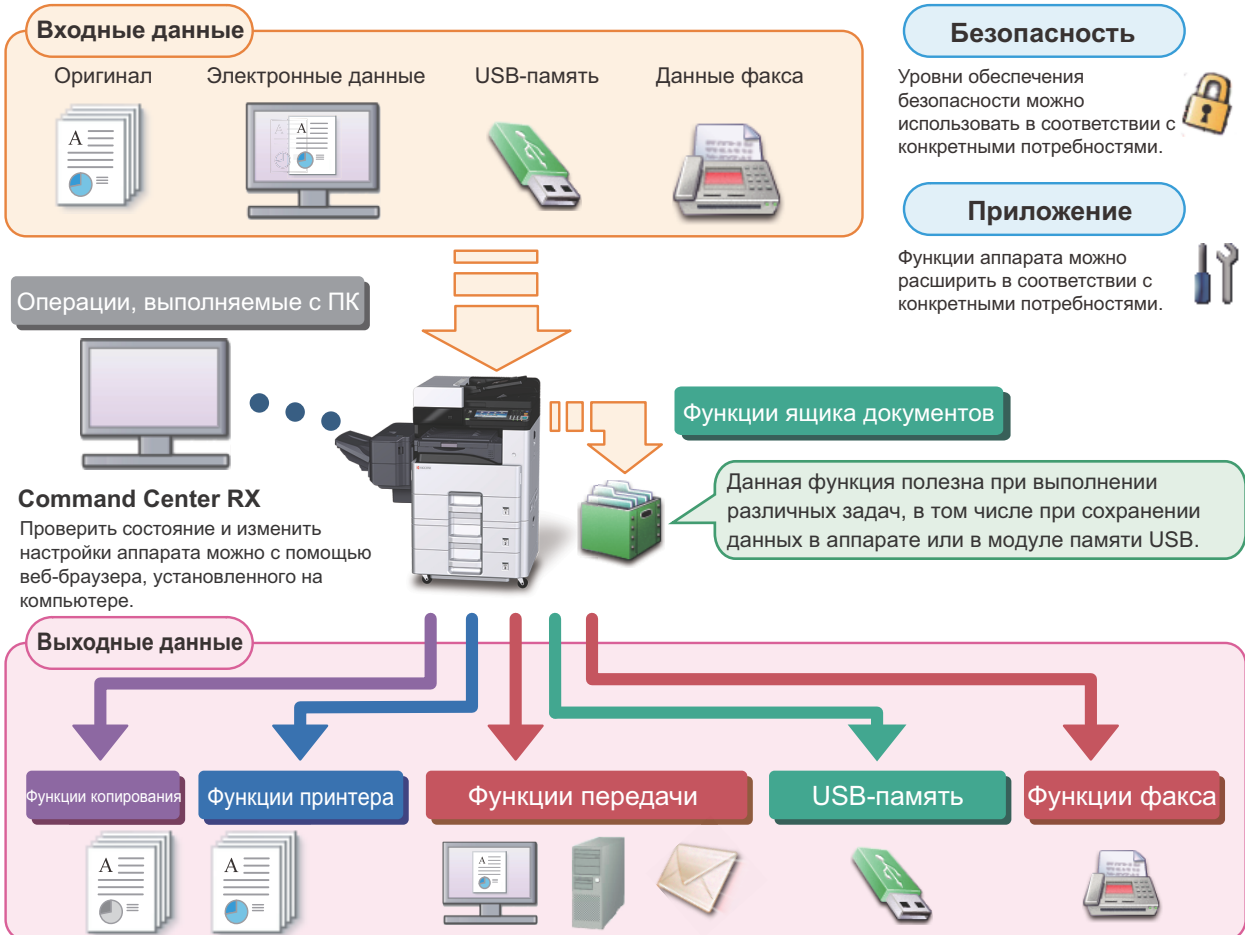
Входные данные

Оригинал

Электронные данные

USB-память

Данные факса

Безопасность

Уровни обеспечения безопасности можно использовать в соответствии с конкретными потребностями.

Приложение

Функции аппарата можно расширить в соответствии с конкретными потребностями.

Операции, выполняемые с ПК

Command Center RX

Проверить состояние и изменить настройки аппарата можно с помощью веб-браузера, установленного на компьютере.

Функции ящика документов

Данная функция полезна при выполнении различных задач, в том числе при сохранении данных в аппарате или в модуле памяти USB.

Выходные данные

Функции копирования

Функции принтера

Функции передачи

USB-память

Функции факса